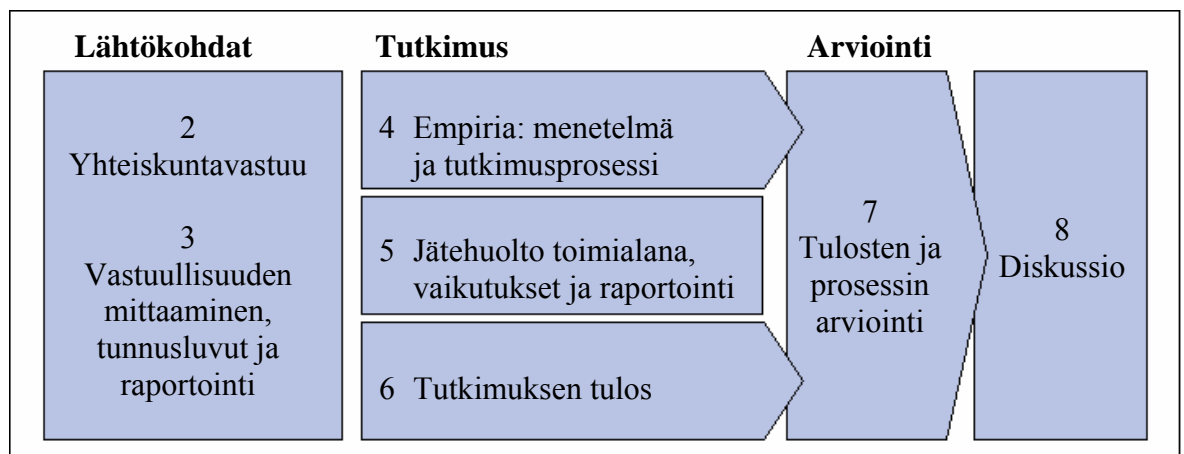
Lähtökohdat

2
Yhteiskuntavastuu

3
Vastuullisuuden mittaaminen, tunnusluvut ja raportointi

Tutkimus

4 Empiria: menetelmä ja tutkimusprosessi

5 Jätehuolto toimialana, vaikutukset ja raportointi

6 Tutkimuksen tulos

Arviointi

7
Tulosten ja prosessin arviointi

8
Diskussio